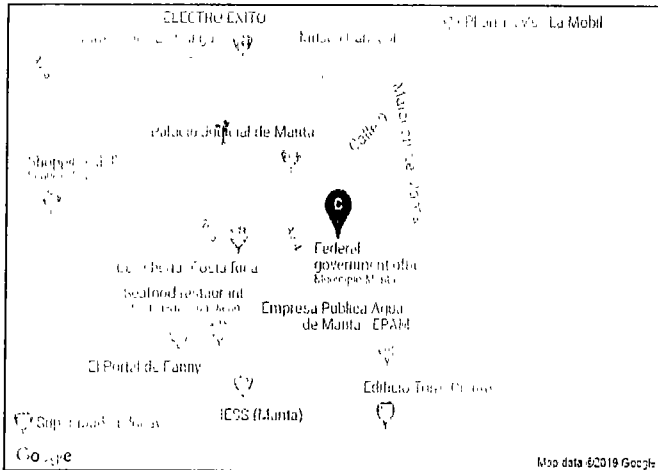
ELECTRO EXITO
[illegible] La Mobil
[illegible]
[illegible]
Palacio Judicial de Manta
Calle 9
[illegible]
Shopper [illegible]
C
Federal government office
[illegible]
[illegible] Costa Tora
Seafood restaurant
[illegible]
Empresa Publica Agua de Manta - EPAM
El Portal de Fanny
Edificio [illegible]
IESS (Manta)
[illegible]
Google
Map data ©2019 Google